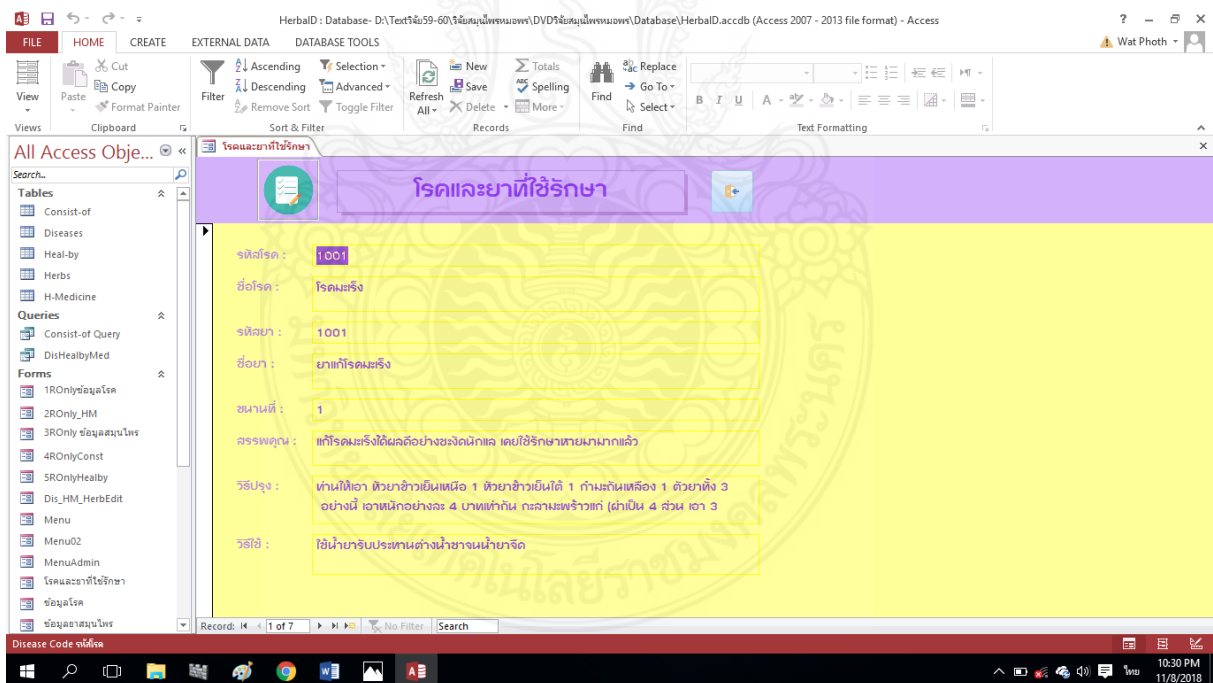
HerbalD : Database- D:\Textวิจัย59-60\วิจัยสมุนไพรหมอพร\DVDวิจัยสมุนไพรหมอพร\Database\HerbalD.accdb (Access 2007 - 2013 file format) - Access

? – ☐ ✕

FILE HOME CREATE EXTERNAL DATA DATABASE TOOLS

Wat Photh

View
Views

Paste
Cut
Copy
Format Painter
Clipboard

Filter
Ascending
Descending
Remove Sort
Selection
Advanced
Toggle Filter
Sort & Filter

Refresh All
New
Save
Delete
Totals
Spelling
More
Records

Find
Replace
Go To
Select
Find

Text Formatting

All Access Obje...

Search...

Tables
Consist-of
Diseases
Heal-by
Herbs
H-Medicine
Queries
Consist-of Query
DisHealbyMed
Forms
1ROnlyข้อมูลโรค
2ROnly_HM
3ROnly ข้อมูลสมุนไพร
4ROnlyConst
5ROnlyHealby
Dis_HM_HerbEdit
Menu
Menu02
MenuAdmin
โรคและยาที่ใช้รักษา
ข้อมูลโรค
ข้อมูลยาสมุนไพร

โรคและยาที่ใช้รักษา

โรคและยาที่ใช้รักษา

รหัสโรค : 1001

ชื่อโรค : โรคมะเร็ง

รหัสยา : 1001

ชื่อยา : ยาแก้โรคมะเร็ง

ขนานที่ : 1

สรรพคุณ : แก้โรคมะเร็งได้ผลดีอย่างชะงัดนักแล เคยใช้รักษาหายมามากแล้ว

วิธีปรุง : ท่านให้เอา หัวยาข้าวเย็นเหนือ 1 หัวยาข้าวเย็นใต้ 1 ก้ามะถันเหลือง 1 ตัวยาทั้ง 3 อย่างนี้ เอาหนักอย่างละ 4 บาทเท่ากัน กะลามะพร้าวแก่ (ผ่าเป็น 4 ส่วน เอา 3

วิธีใช้ : ใช้น้ำยารับประทานต่างน้ำชาจนน้ำยาจืด

Record: 1 of 7 No Filter Search

Disease Code รหัสโรค

ไทย 10:30 PM 11/8/2018